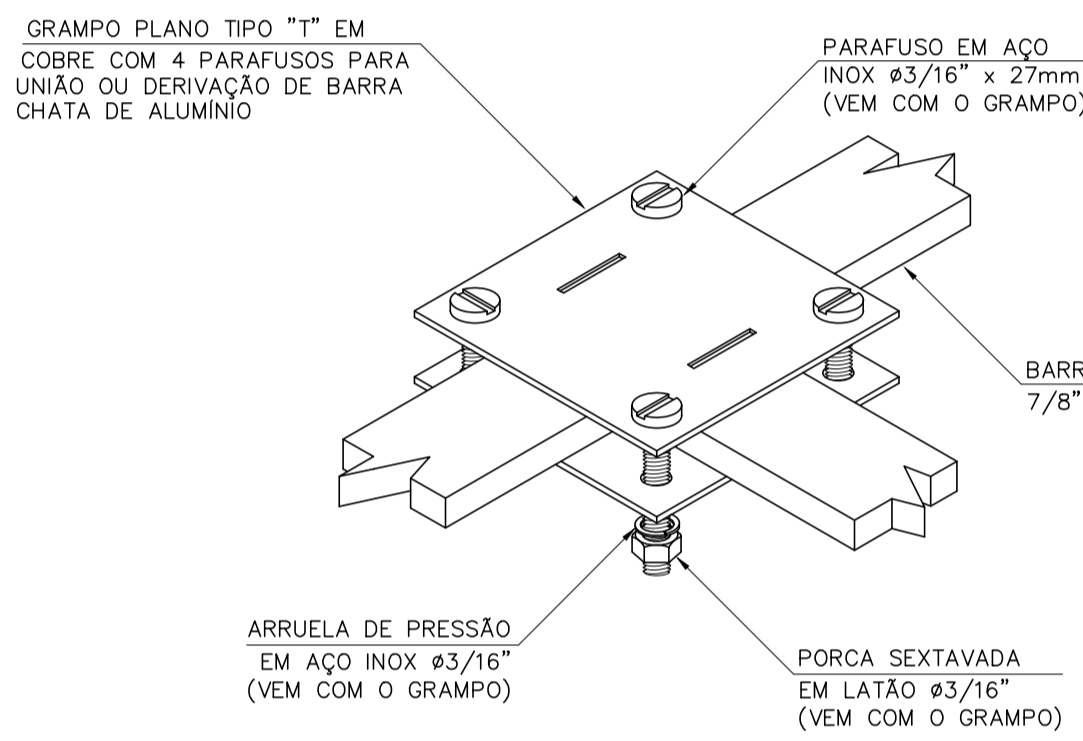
GRAMPO PLANO TIPO "T" EM
COBRE COM 4 PARAFUSOS PARA UNIÃO OU DERIVAÇÃO DE BARRA CHATA DE ALUMÍNIO

PARAFUSO EM AÇO
INOX ø3/16" x 27mm
(VEM COM O GRAMPO)

BARR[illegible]
7/8"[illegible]

ARRUELA DE PRESSÃO
EM AÇO INOX ø3/16"
(VEM COM O GRAMPO)

PORCA SEXTAVADA
EM LATÃO ø3/16"
(VEM COM O GRAMPO)